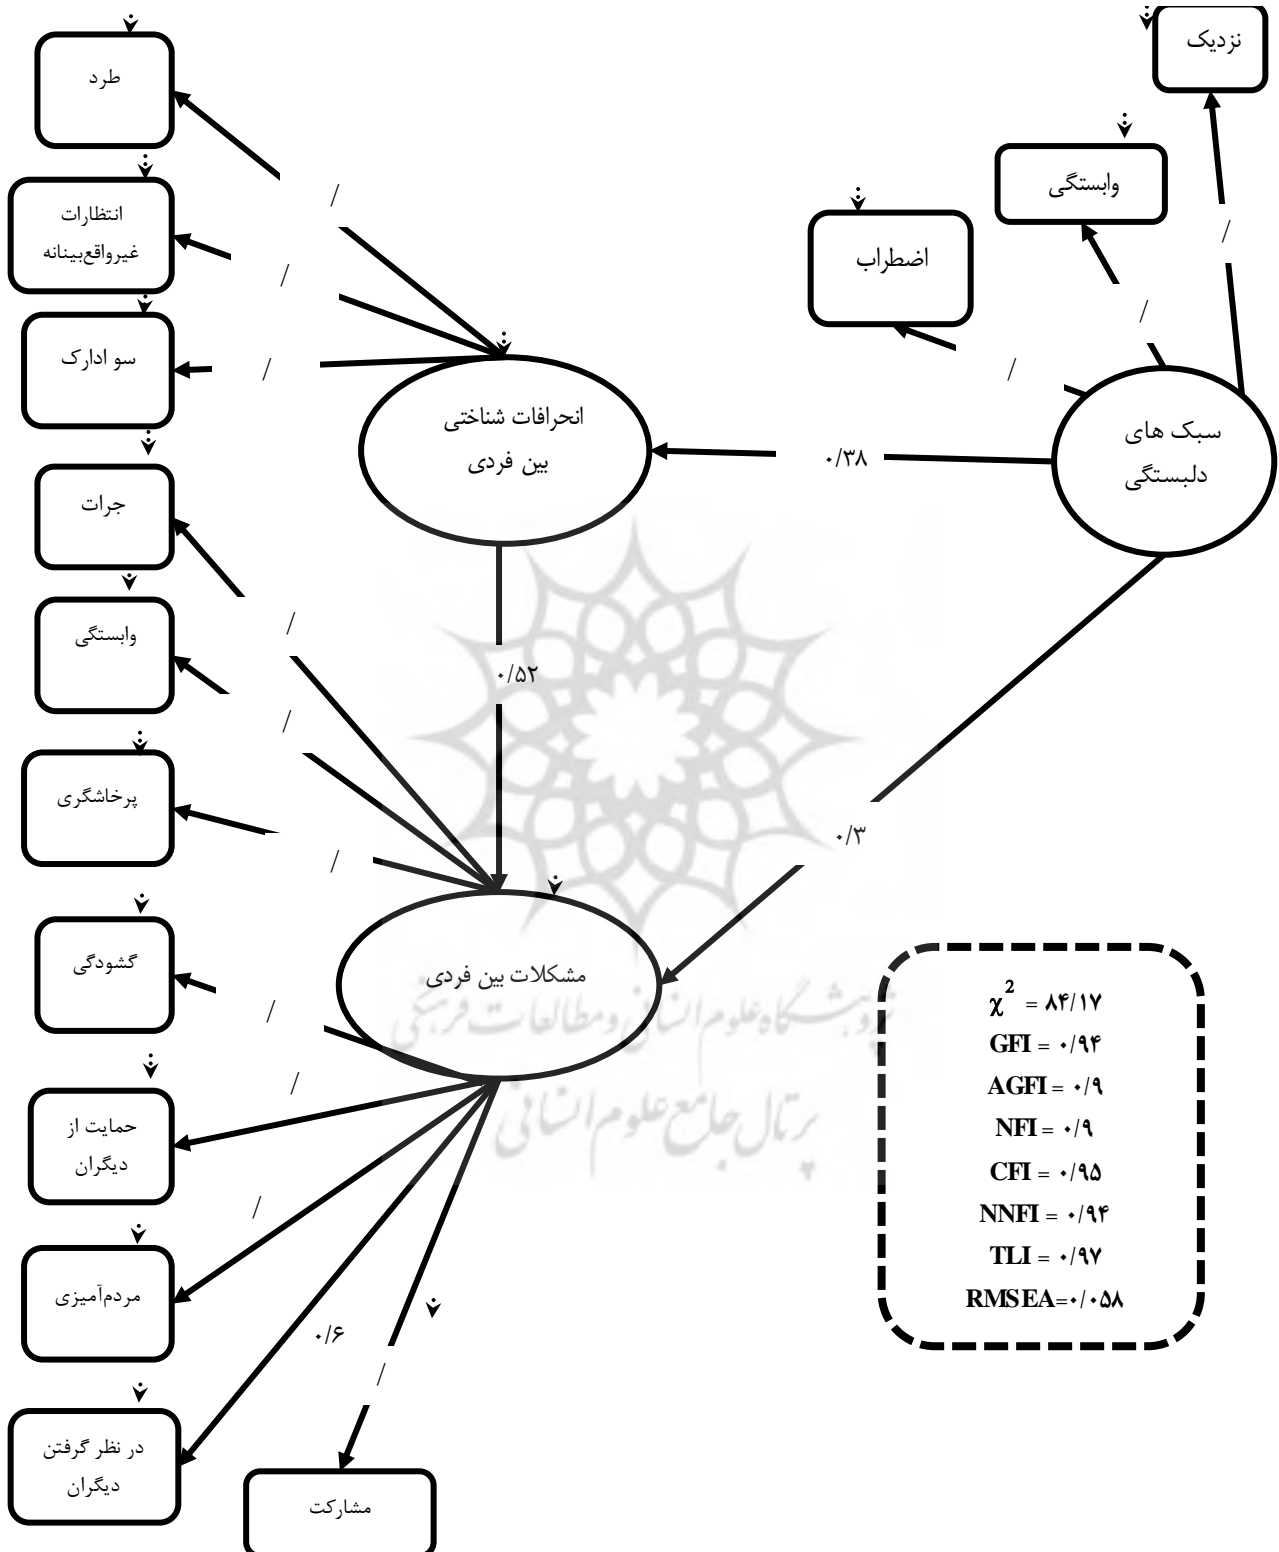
نزدیک

وابستگی

اضطراب

طرد

انتظارات غیرواقع‌بینانه

سو ادارک

انحرافات شناختی بین فردی

سبک های دلبستگی

۰/۳۸

/

/

/

/

/

/

جرات

وابستگی

پرخاشگری

۰/۵۲

/

/

/

۰/۳

مشکلات بین فردی

گشودگی

/

/

حمایت از دیگران

/

مردم‌آمیزی

۰/۶

/

در نظر گرفتن دیگران

مشارکت

$\chi^2$ = ۸۴/۱۷
GFI = ۰/۹۴
AGFI = ۰/۹
NFI = ۰/۹
CFI = ۰/۹۵
NNFI = ۰/۹۴
TLI = ۰/۹۷
RMSEA=۰/۰۵۸

پژوهشگاه علوم انسانی و مطالعات فرهنگی
پرتال جامع علوم انسانی